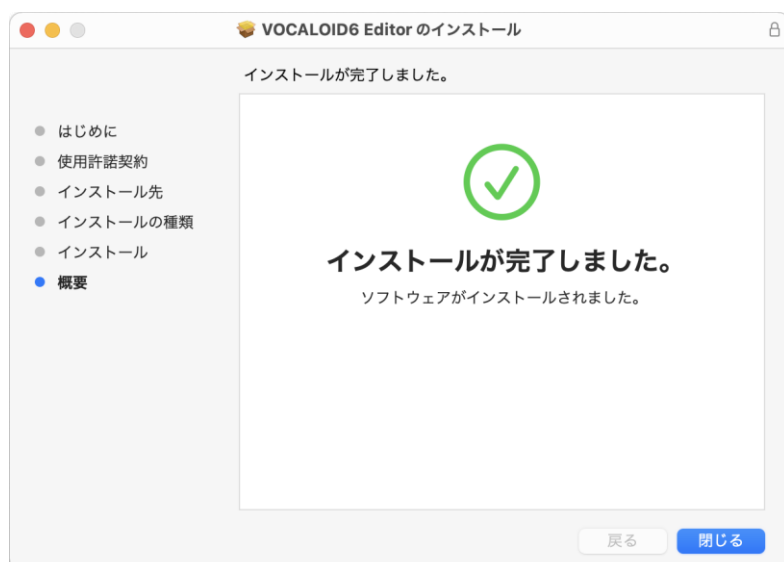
VOCALOID6 Editor のインストール

インストールが完了しました。

はじめに
使用許諾契約
インストール先
インストールの種類
インストール
概要

インストールが完了しました。

ソフトウェアがインストールされました。

戻る
閉じる